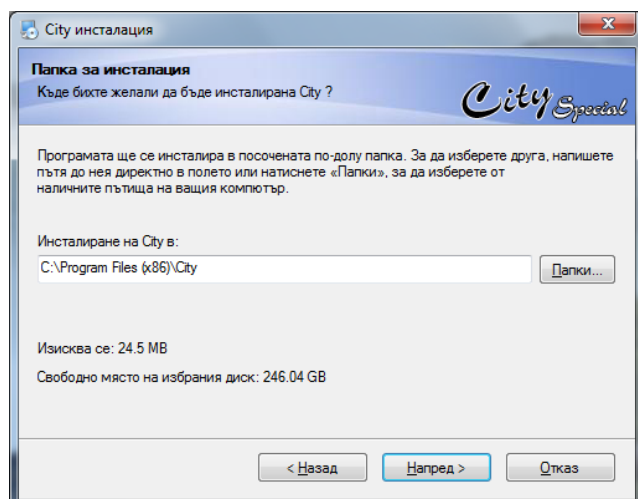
City инсталация

Папка за инсталация
Къде бихте желали да бъде инсталирана City ?

City Special

Програмата ще се инсталира в посочената по-долу папка. За да изберете друга, напишете пътя до нея директно в полето или натиснете «Папки», за да изберете от наличните пътища в вашия компютър.

Инсталиране на City в:

C:\Program Files (x86)\City

Папки...

Изисква се: 24.5 MB

Свободно място на избрания диск: 246.04 GB

< Назад

Напред >

Отказ